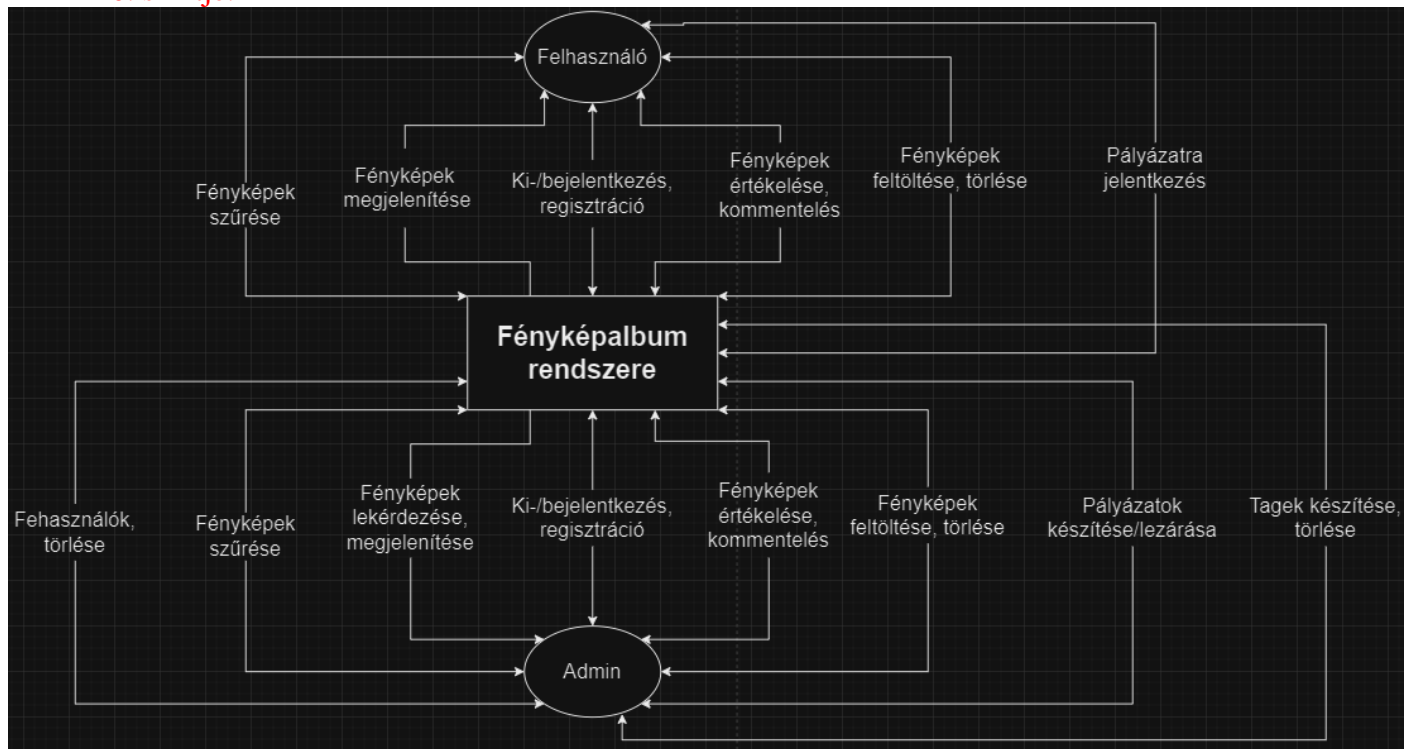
Felhasználó

Fényképek szűrése

Fényképek megjelenítése

Ki-/bejelentkezés, regisztráció

Fényképek értékelése, kommentelés

Fényképek feltöltése, törlése

Pályázatra jelentkezés

Fényképalbum rendszere

Fehasználók, törlése

Fényképek szűrése

Fényképek lekérdezése, megjelenítése

Ki-/bejelentkezés, regisztráció

Fényképek értékelése, kommentelés

Fényképek feltöltése, törlése

Pályázatok készítése/lezárása

Tagek készítése, törlése

Admin